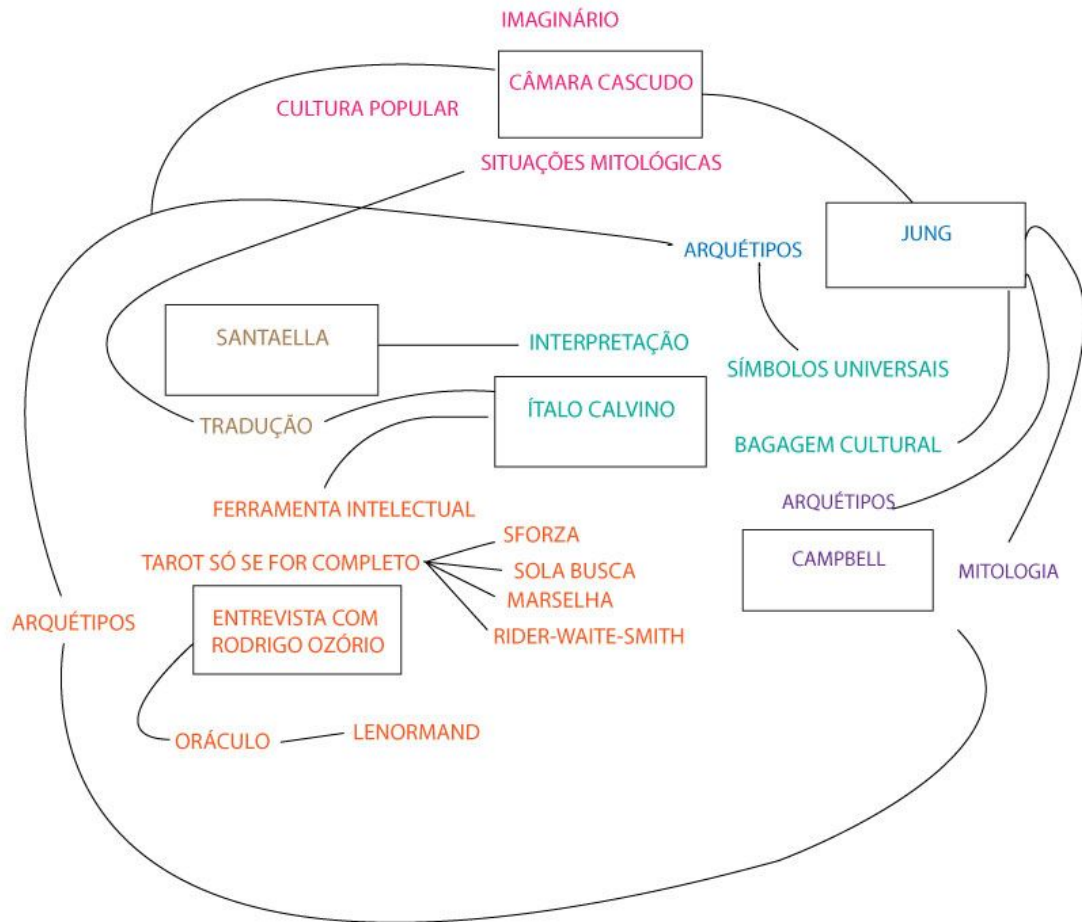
IMAGINÁRIO

CÂMARA CASCUDO

CULTURA POPULAR

SITUAÇÕES MITOLÓGICAS

JUNG

ARQUÉTIPOS

SANTAELLA

INTERPRETAÇÃO

SÍMBOLOS UNIVERSAIS

ÍTALO CALVINO

TRADUÇÃO

BAGAGEM CULTURAL

FERRAMENTA INTELECTUAL

ARQUÉTIPOS

SFORZA

TAROT SÓ SE FOR COMPLETO

SOLA BUSCA

MARSELHA

RIDER-WAITE-SMITH

CAMPBELL

MITOLOGIA

ARQUÉTIPOS

ENTREVISTA COM RODRIGO OZÓRIO

ORÁCULO

LENORMAND